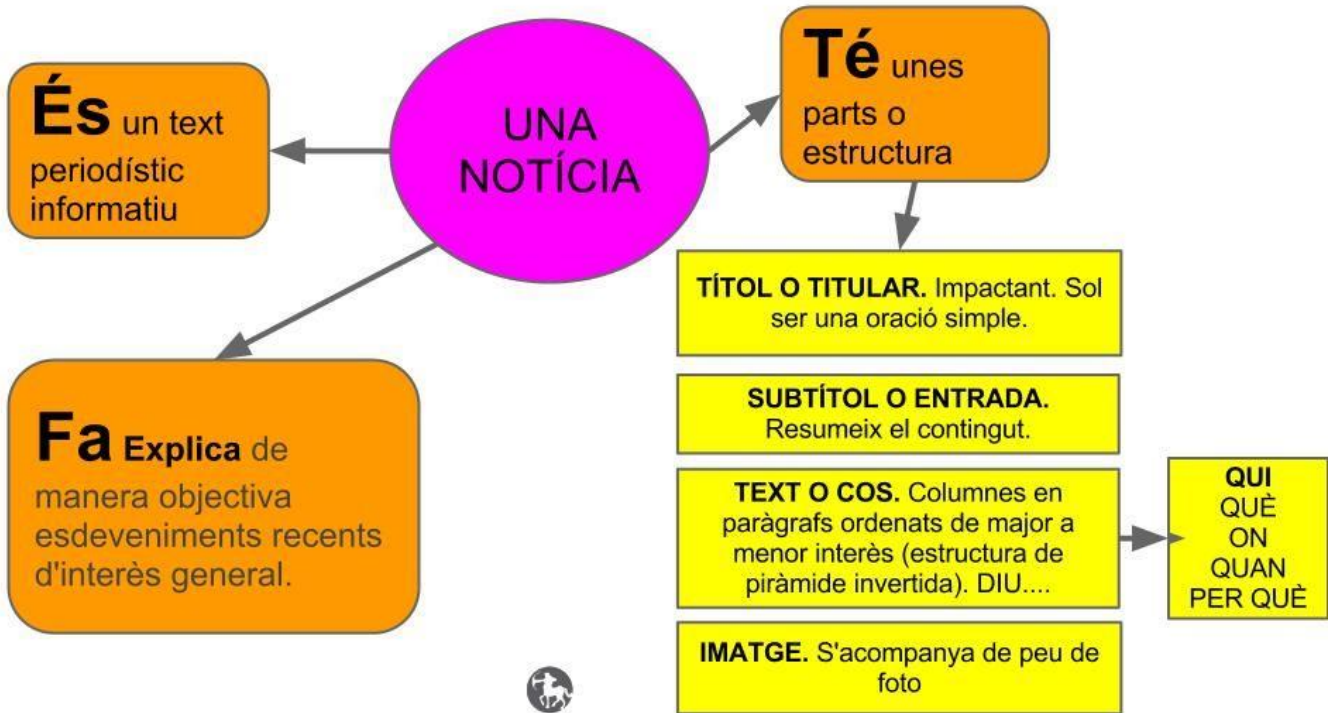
UNA NOTÍCIA

És un text periodístic informatiu

Té unes parts o estructura

Fa Explica de manera objectiva esdeveniments recents d'interès general.

TÍTOL O TITULAR. Impactant. Sol ser una oració simple.

SUBTÍTOL O ENTRADA. Resumeix el contingut.

TEXT O COS. Columnes en paràgrafs ordenats de major a menor interès (estructura de piràmide invertida). DIU....

QUI
QUÈ
ON
QUAN
PER QUÈ

IMATGE. S'acompanya de peu de foto